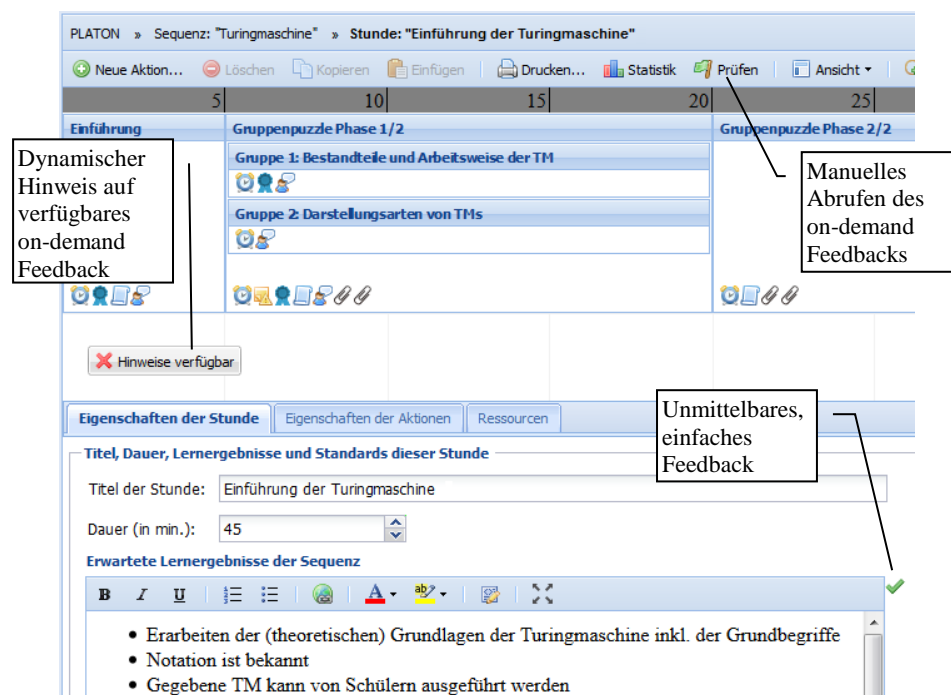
PLATON » Sequenz: "Turingmaschine" » Stunde: "Einführung der Turingmaschine"

Neue Aktion... Löschen Kopieren Einfügen Drucken... Statistik Prüfen Ansicht

5 10 15 20 25

Einführung

Gruppenpuzzle Phase 1/2

Gruppenpuzzle Phase 2/2

Gruppe 1: Bestandteile und Arbeitsweise der TM

Gruppe 2: Darstellungsarten von TMs

Dynamischer Hinweis auf verfügbares on-demand Feedback

Manuelles Abrufen des on-demand Feedbacks

Hinweise verfügbar

Unmittelbares, einfaches Feedback

Eigenschaften der Stunde | Eigenschaften der Aktionen | Ressourcen

Titel, Dauer, Lernergebnisse und Standards dieser Stunde

Titel der Stunde: Einführung der Turingmaschine

Dauer (in min.): 45

Erwartete Lernergebnisse der Sequenz

B I U

• Erarbeiten der (theoretischen) Grundlagen der Turingmaschine inkl. der Grundbegriffe
• Notation ist bekannt
• Gegebene TM kann von Schülern ausgeführt werden